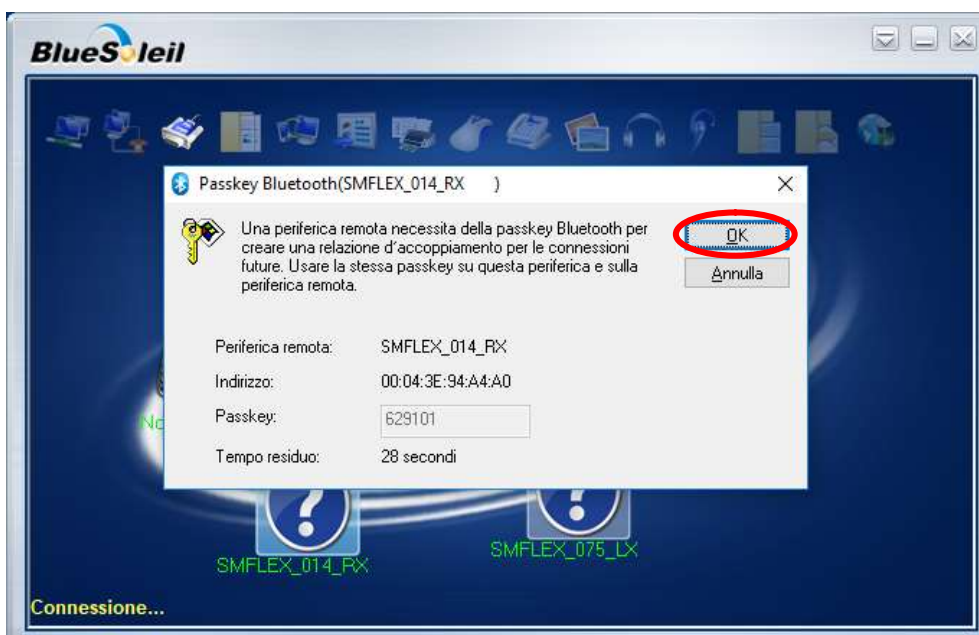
BlueSoleil

Passkey Bluetooth(SMFLEX_014_RX )

Una periferica remota necessita della passkey Bluetooth per creare una relazione d'accoppiamento per le connessioni future. Usare la stessa passkey su questa periferica e sulla periferica remota.

OK

Annulla

| | |
|---|---|
| Periferica remota: | SMFLEX_014_RX |
| Indirizzo: | 00:04:3E:94:A4:A0 |
| Passkey: | 629101 |
| Tempo residuo: | 28 secondi |

No

SMFLEX_014_RX

SMFLEX_075_LX

Connessione...